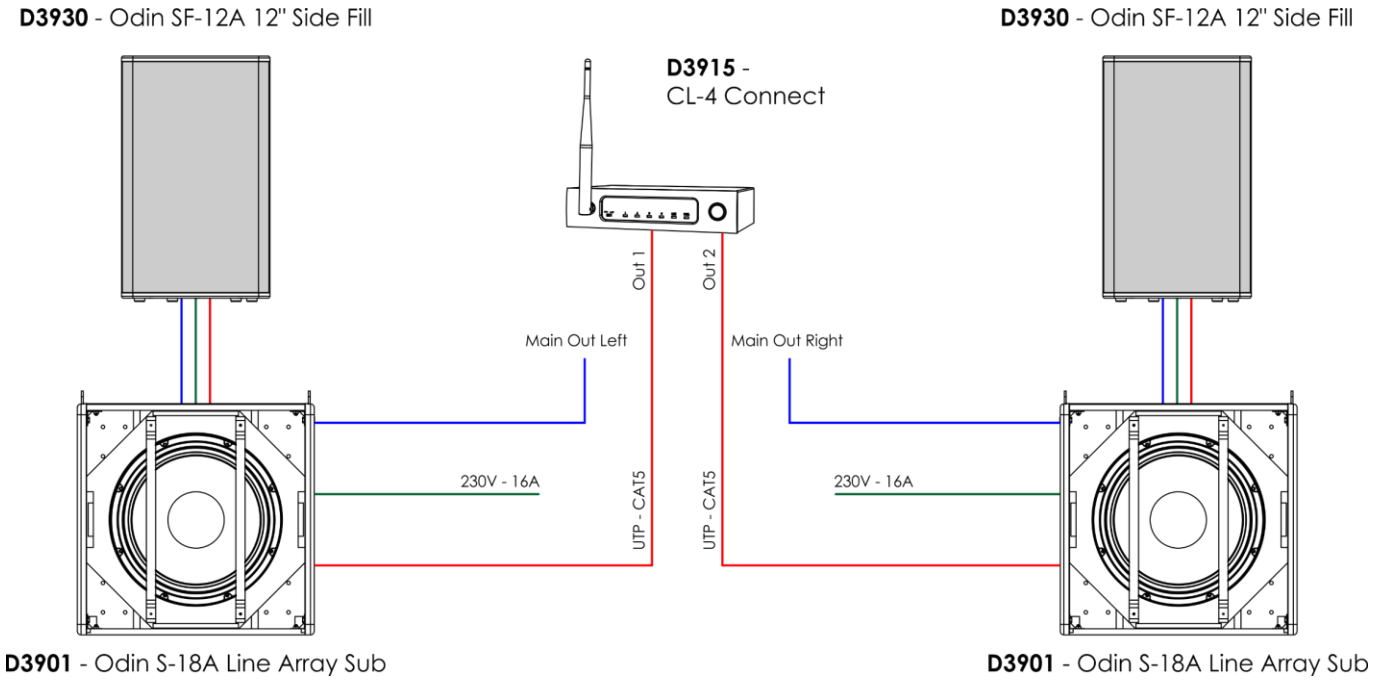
D3930 - Odin SF-12A 12" Side Fill

D3930 - Odin SF-12A 12" Side Fill

D3915 - CL-4 Connect

Out 1

Out 2

Main Out Left

Main Out Right

230V - 16A

230V - 16A

UTP - CAT5

UTP - CAT5

D3901 - Odin S-18A Line Array Sub

D3901 - Odin S-18A Line Array Sub